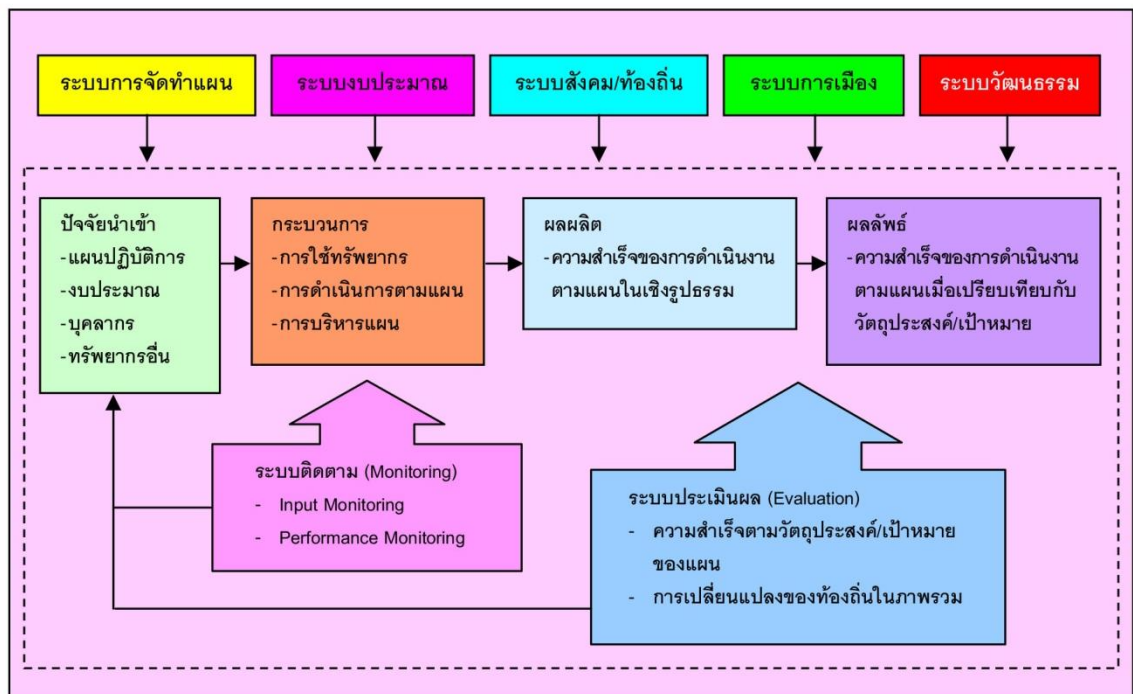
ระบบการจัดทำแผน

ระบบงบประมาณ

ระบบสังคม/ท้องถิ่น

ระบบการเมือง

ระบบวัฒนธรรม

ปัจจัยนำเข้า
-แผนปฏิบัติการ
-งบประมาณ
-บุคลากร
-ทรัพยากรอื่น

กระบวนการ
-การใช้ทรัพยากร
-การดำเนินการตามแผน
-การบริหารแผน

ผลผลิต
-ความสำเร็จของการดำเนินงานตามแผนในเชิงรูปธรรม

ผลลัพธ์
-ความสำเร็จของการดำเนินงานตามแผนเมื่อเปรียบเทียบกับวัตถุประสงค์/เป้าหมาย

ระบบติดตาม (Monitoring)
- Input Monitoring
- Performance Monitoring

ระบบประเมินผล (Evaluation)
- ความสำเร็จตามวัตถุประสงค์/เป้าหมายของแผน
- การเปลี่ยนแปลงของท้องถิ่นในภาพรวม